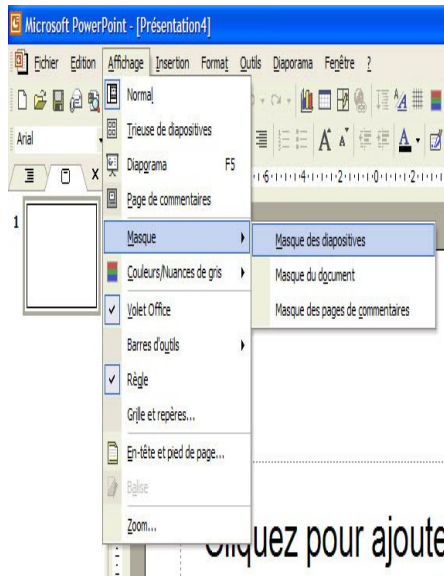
Microsoft PowerPoint - [Présentation4]

Fichier Edition Affichage Insertion Format Outils Diaporama Fenêtre ?

Arial

1

Normal
Trieuse de diapositives
Diaporama F5
Page de commentaires
Masque
Couleurs/Nuances de gris
Volet Office
Barres d'outils
Règle
Grille et repères...
En-tête et pied de page...
Balise
Zoom...

Masque des diapositives
Masque du document
Masque des pages de commentaires

Cliquez pour ajoute